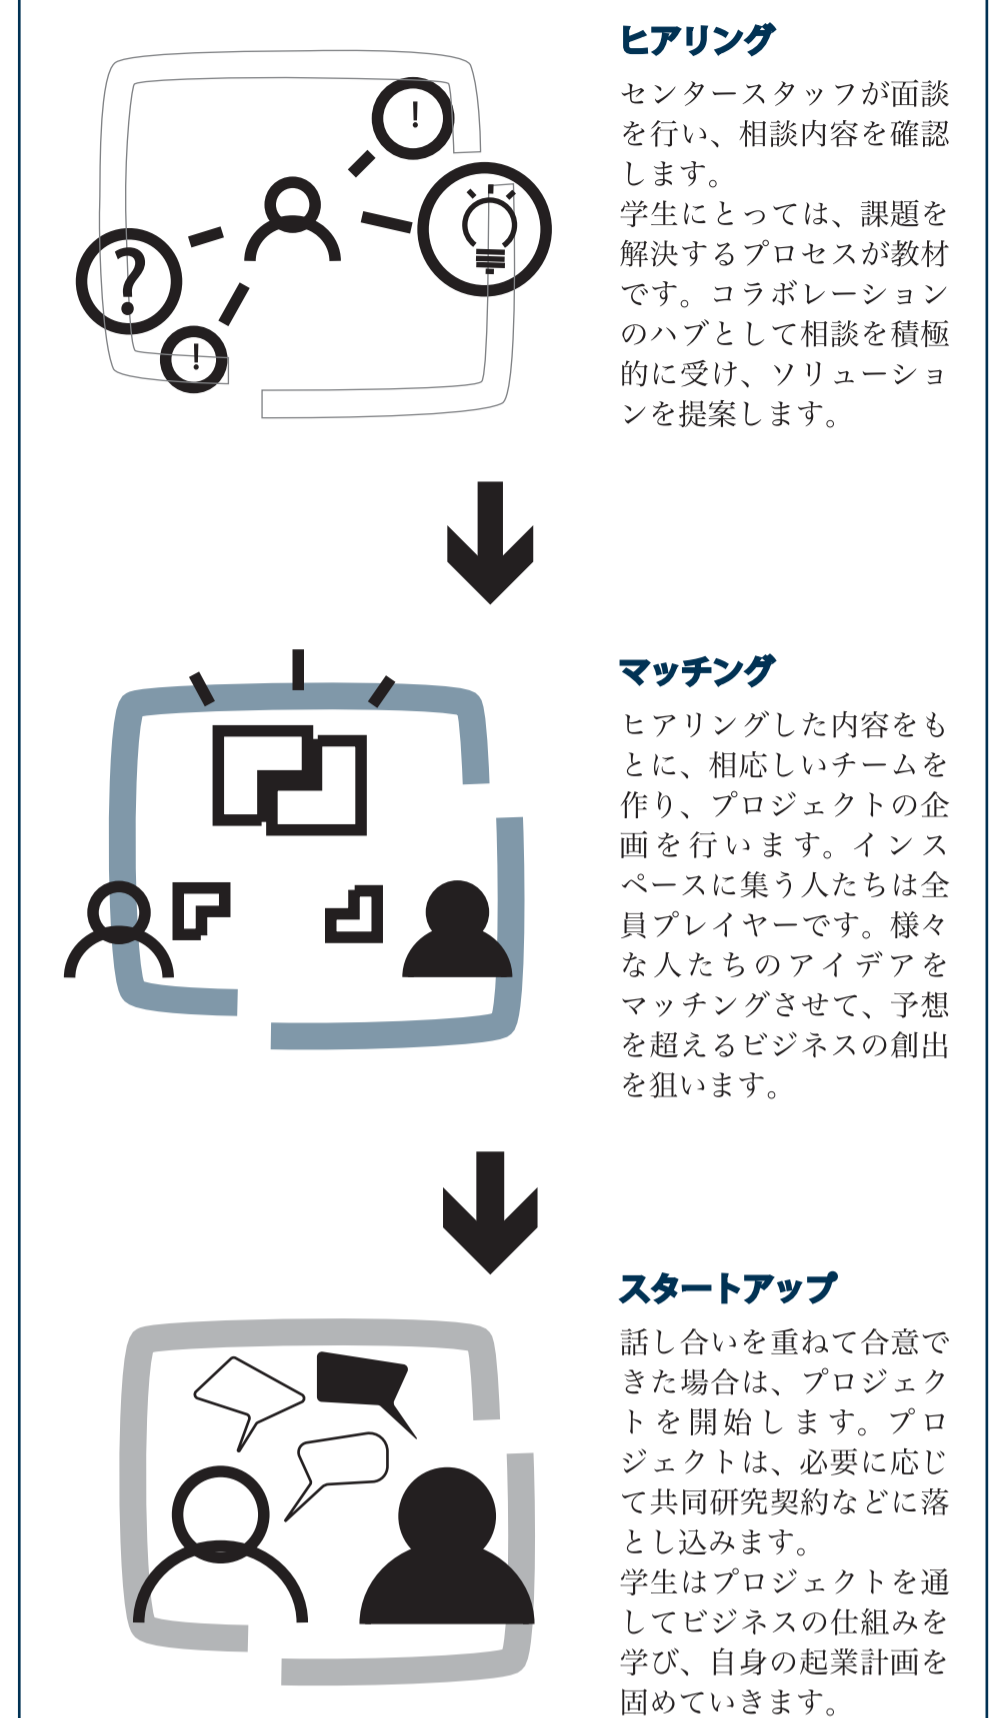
ヒアリング

センタースタッフが面談を行い、相談内容を確認します。
学生にとっては、課題を解決するプロセスが教材です。コラボレーションのハブとして相談を積極的に受け、ソリューションを提案します。

マッチング

ヒアリングした内容をもとに、相応しいチームを作り、プロジェクトの企画を行います。インスペースに集う人たちは全員プレイヤーです。様々な人たちのアイデアをマッチングさせて、予想を超えるビジネスの創出を狙います。

スタートアップ

話し合いを重ねて合意できた場合は、プロジェクトを開始します。プロジェクトは、必要に応じて共同研究契約などに落とし込みます。
学生はプロジェクトを通してビジネスの仕組みを学び、自身の起業計画を固めていきます。